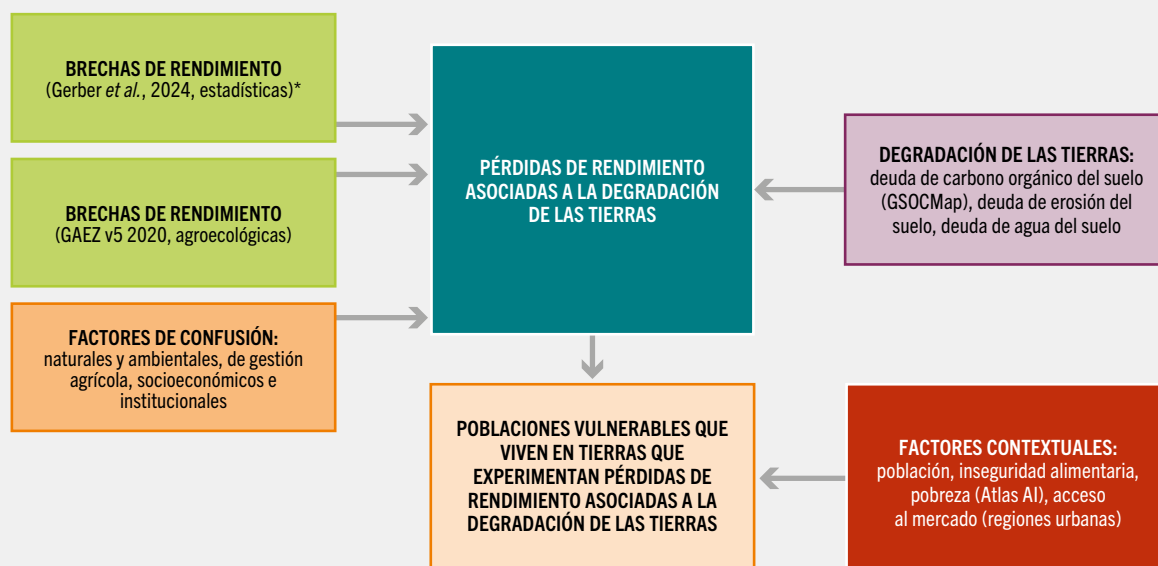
BRECHAS DE RENDIMIENTO
(Gerber et al., 2024, estadísticas)*

BRECHAS DE RENDIMIENTO
(GAEZ v5 2020, agroecológicas)

FACTORES DE CONFUSIÓN:
naturales y ambientales, de gestión agrícola, socioeconómicos e institucionales

PÉRDIDAS DE RENDIMIENTO ASOCIADAS A LA DEGRADACIÓN DE LAS TIERRAS

DEGRADACIÓN DE LAS TIERRAS:
deuda de carbono orgánico del suelo (GSOCMap), deuda de erosión del suelo, deuda de agua del suelo

POBLACIONES VULNERABLES QUE VIVEN EN TIERRAS QUE EXPERIMENTAN PÉRDIDAS DE RENDIMIENTO ASOCIADAS A LA DEGRADACIÓN DE LAS TIERRAS

FACTORES CONTEXTUALES:
población, inseguridad alimentaria, pobreza (Atlas AI), acceso al mercado (regiones urbanas)